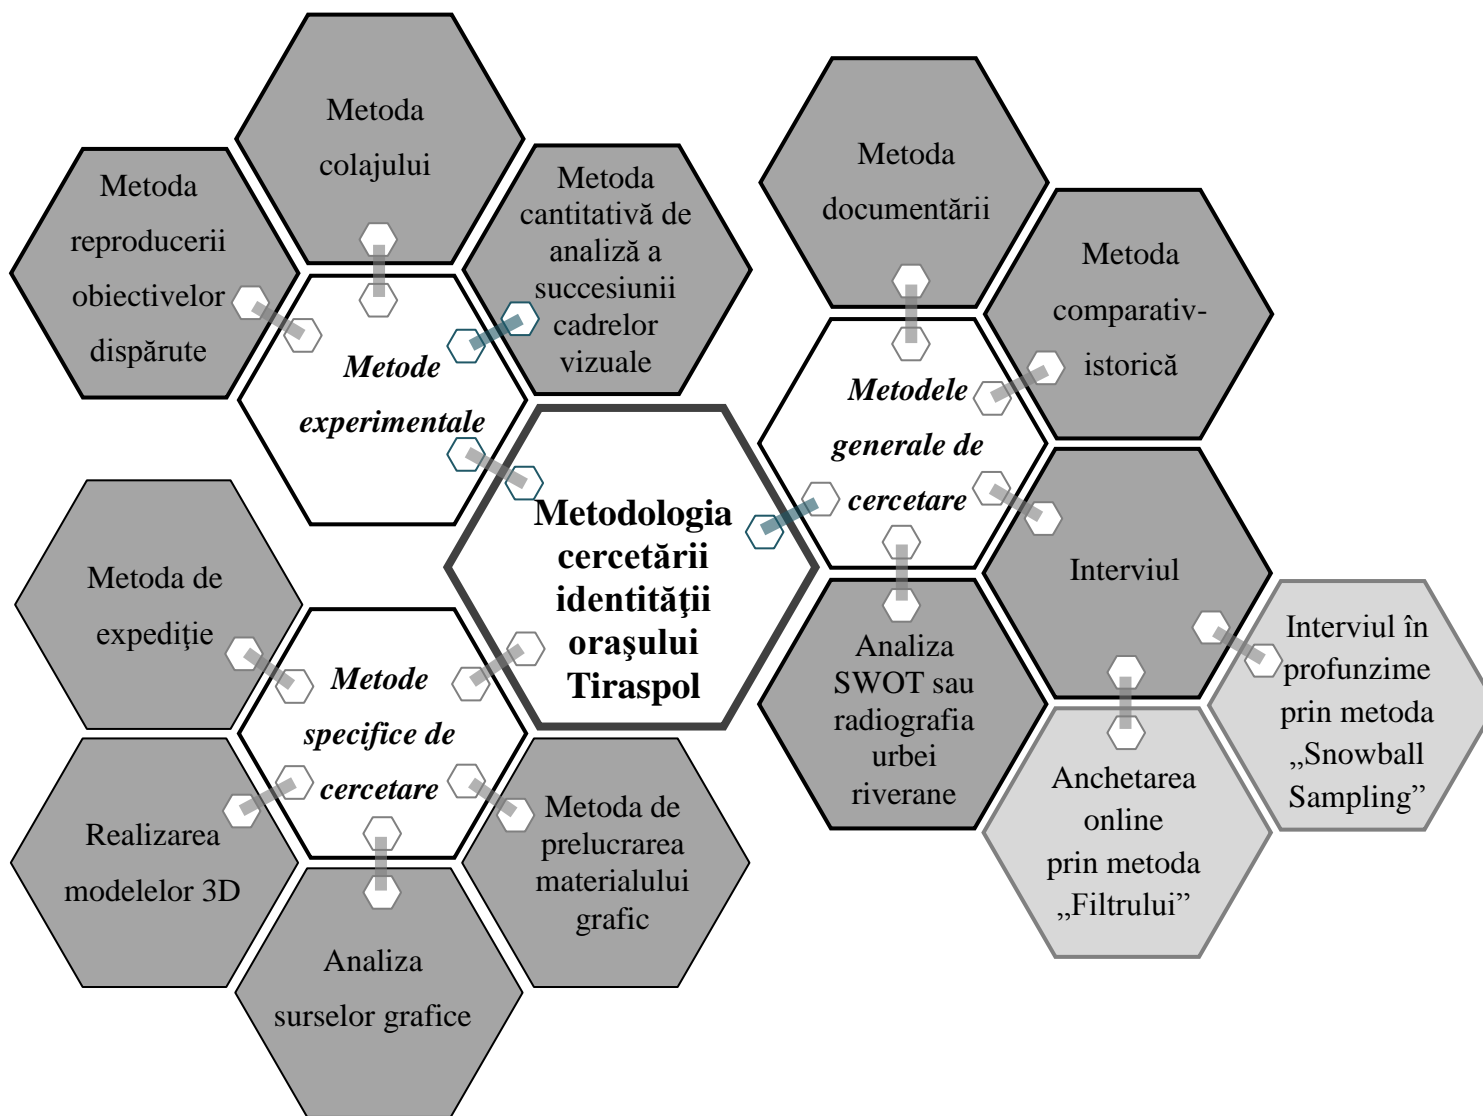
Metoda colajului

Metoda reproducerii obiectivelor dispărute

Metoda cantitativă de analiză a succesiunii cadrelor vizuale

Metode experimentale

Metoda documentării

Metoda comparativ-istorică

Metodele generale de cercetare

Metodologia cercetării identităţii oraşului Tiraspol

Metoda de expediţie

Metode specifice de cercetare

Interviul

Interviul în profunzime prin metoda „Snowball Sampling”

Analiza SWOT sau radiografia urbei riverane

Realizarea modelelor 3D

Metoda de prelucrarea materialului grafic

Anchetarea online prin metoda „Filtrului”

Analiza surselor grafice